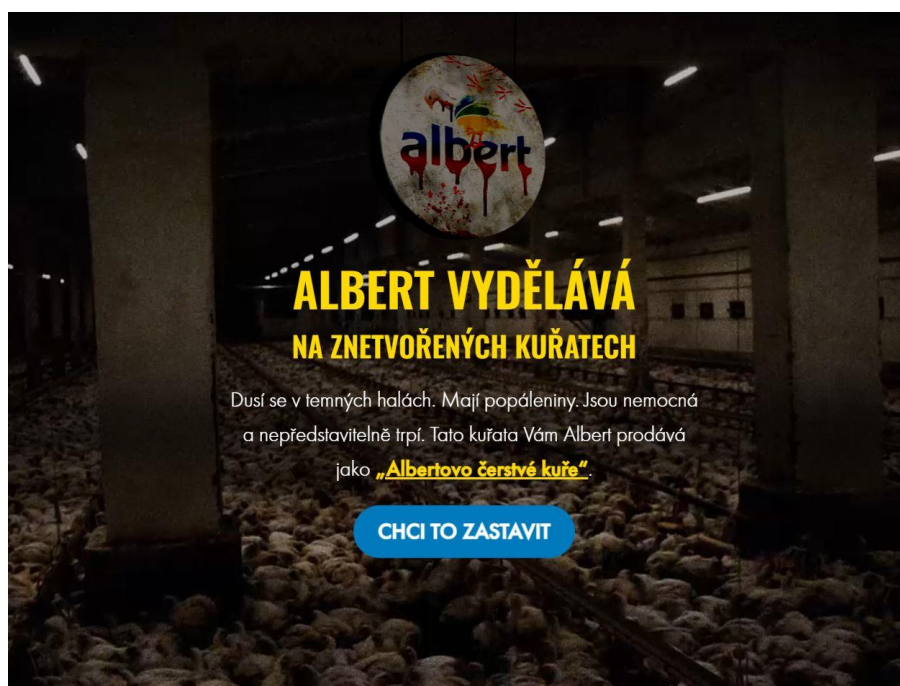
albert

ALBERT VYDĚLÁVÁ
NA ZNETVOŘENÝCH KUŘATECH

Dusí se v temných halách. Mají popáleniny. Jsou nemocná a nepředstavitelně trpí. Tato kuřata Vám Albert prodává jako „Albertovo čerstvé kuře“.

CHCI TO ZASTAVIT